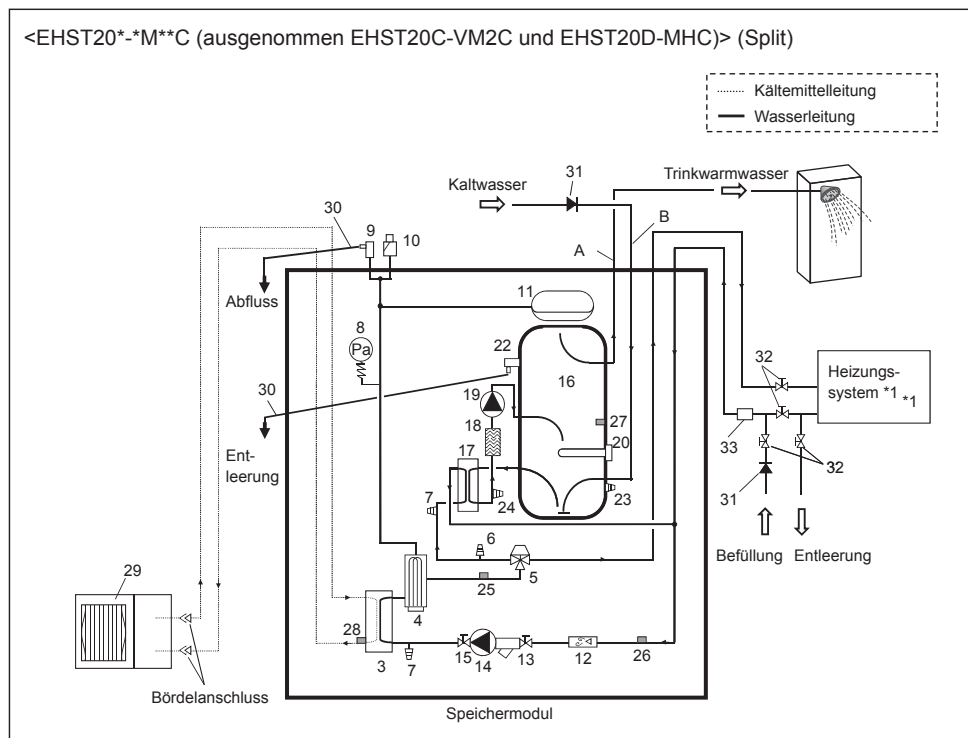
<EHST20*-*M**C (ausgenommen EHST20C-VM2C und EHST20D-MHC)> (Split)

Kältemittelleitung
Wasserleitung

Kaltwasser
31
Trinkwarmwasser
30
9
10
B
A
Abfluss
11
8
Pa
22
16
Heizungssystem *1 *1
32
30
19
27
Entleerung
18
20
17
33
32
31
7
24
23
6
Befüllung
Entleerung
29
5
25
4
28
15
14
13
12
26
3
7
Bördelanschluss
Speichermodul